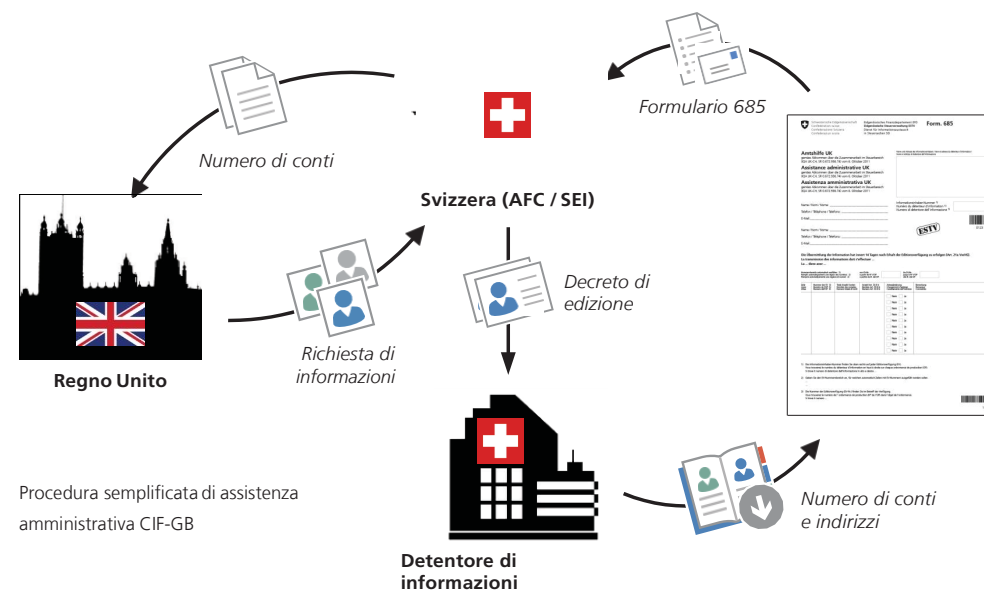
Formulario 685

Numero di conti

Svizzera (AFC / SEI)

Regno Unito

Richiesta di informazioni

Decreto di edizione

Form. 685

Amtshilfe UK

Assistance administrative UK

Assistenza amministrativa UK

ESTV

Procedura semplificata di assistenza amministrativa CIF-GB

Detentore di informazioni

Numero di conti e indirizzi